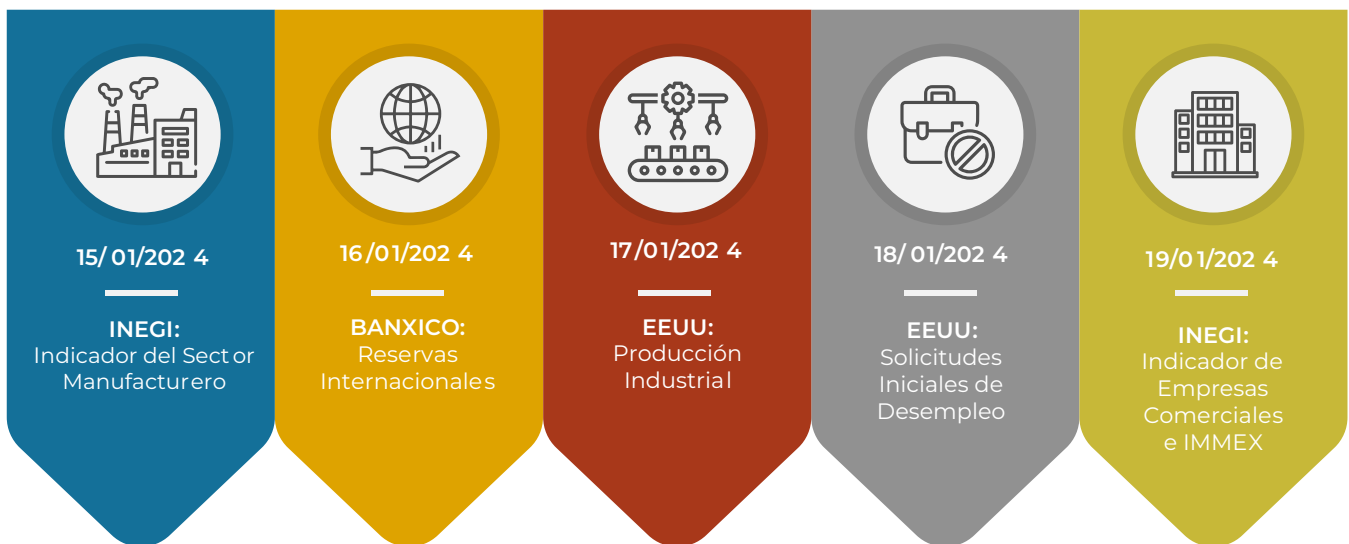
15/01/2024

INEGI:
Indicador del Sector Manufacturero

16/01/2024

BANXICO:
Reservas Internacionales

17/01/2024

EEUU:
Producción Industrial

18/01/2024

EEUU:
Solicitudes Iniciales de Desempleo

19/01/2024

INEGI:
Indicador de Empresas Comerciales e IMMEX